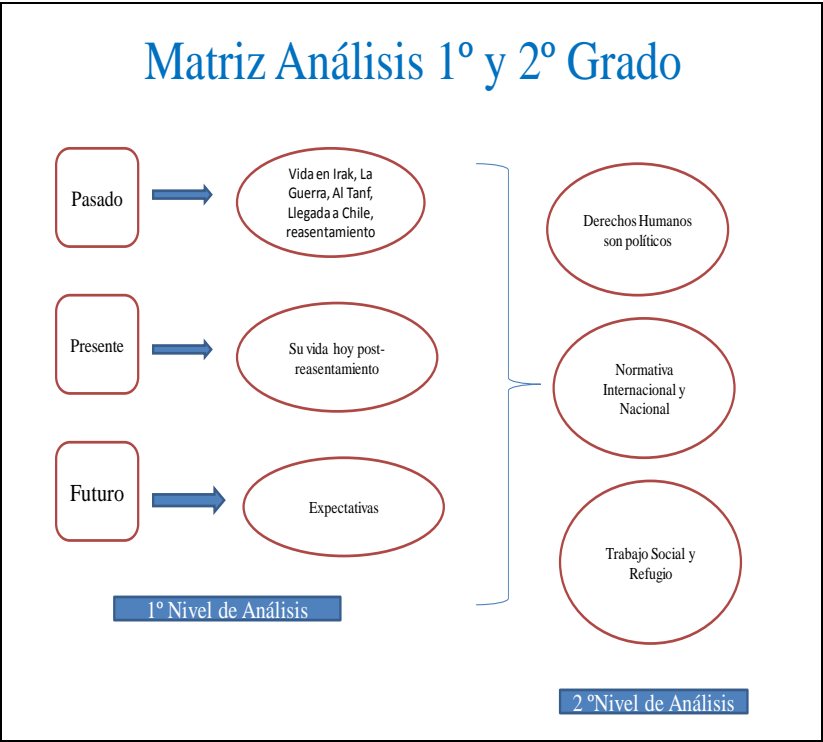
Matriz Análisis 1º y 2º Grado

Pasado

Vida en Irak, La Guerra, Al Tanf, Llegada a Chile, reasentamiento

Presente

Su vida hoy post-reasentamiento

Futuro

Expectativas

1º Nivel de Análisis

Derechos Humanos son políticos

Normativa Internacional y Nacional

Trabajo Social y Refugio

2 ºNivel de Análisis